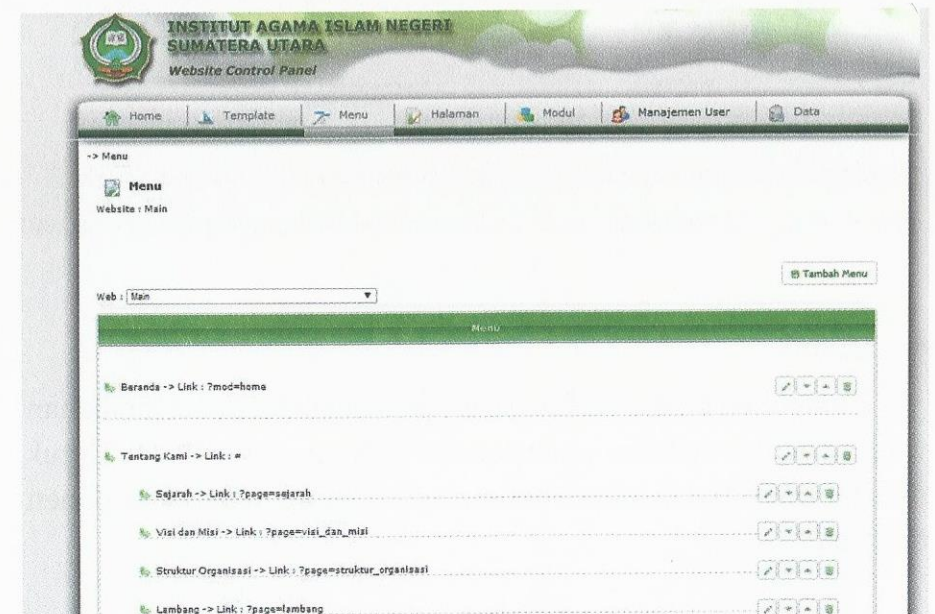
INSTITUT AGAMA ISLAM NEGERI
SUMATERA UTARA
Website Control Panel

Home | Template | Menu | Halaman | Modul | Manajemen User | Data

-> Menu

Menu
Website : Main

Tambah Menu

Web : Main

Menu

Beranda -> Link : ?mod=home

Tentang Kami -> Link : #

Sejarah -> Link : ?page=sejarah

Visi dan Misi -> Link : ?page=visi_dan_misi

Struktur Organisasi -> Link : ?page=struktur_organisasi

Lambang -> Link : ?page=lambang